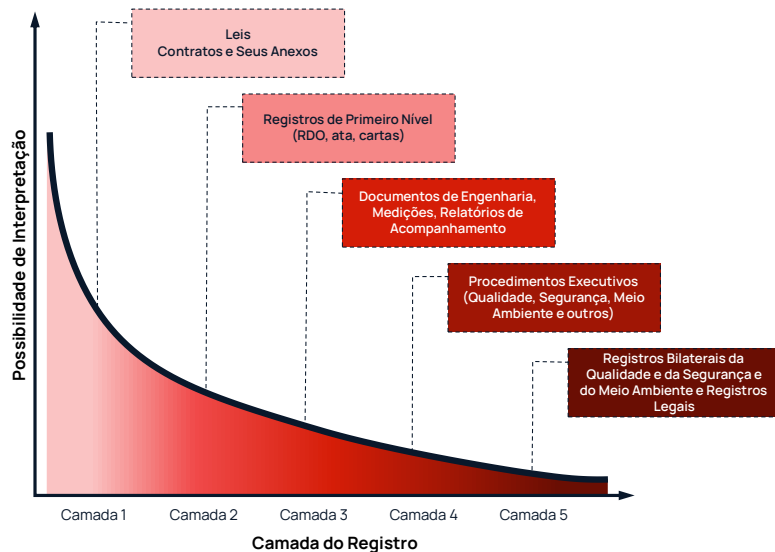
Possibilidade de Interpretação

Leis
Contratos e Seus Anexos

Registros de Primeiro Nível
(RDO, ata, cartas)

Documentos de Engenharia, Medições, Relatórios de Acompanhamento

Procedimentos Executivos
(Qualidade, Segurança, Meio Ambiente e outros)

Registros Bilaterais da Qualidade e da Segurança e do Meio Ambiente e Registros Legais

Camada 1
Camada 2
Camada 3
Camada 4
Camada 5

Camada do Registro